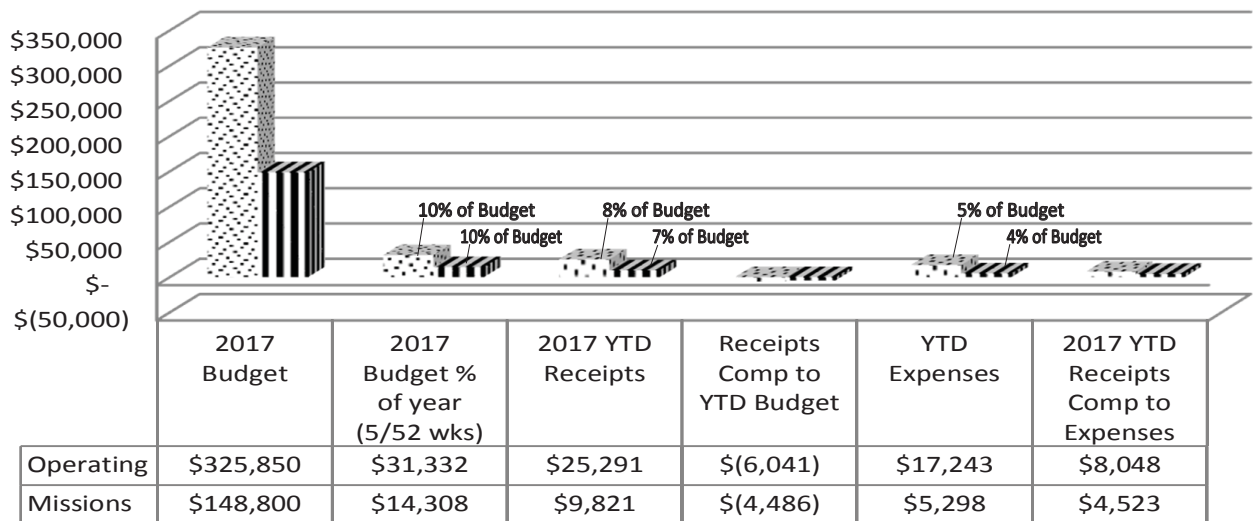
$350,000
$300,000
$250,000
$200,000
$150,000
$100,000
$50,000
$-
$(50,000)

10% of Budget
10% of Budget
8% of Budget
7% of Budget
5% of Budget
4% of Budget

| | 2017 Budget | 2017 Budget % of year (5/52 wks) | 2017 YTD Receipts | Receipts Comp to YTD Budget | YTD Expenses | 2017 YTD Receipts Comp to Expenses |
|---|---|---|---|---|---|---|
| Operating | $325,850 | $31,332 | $25,291 | $(6,041) | $17,243 | $8,048 |
| Missions | $148,800 | $14,308 | $9,821 | $(4,486) | $5,298 | $4,523 |